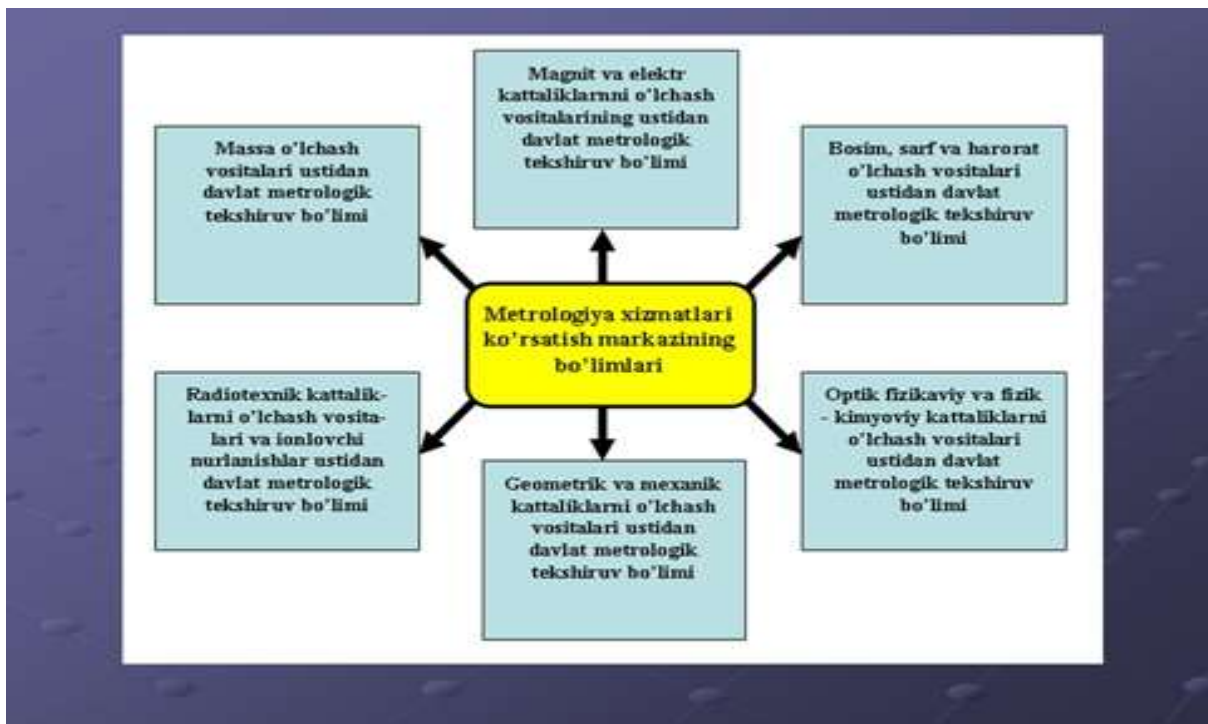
Magnit va elektr kattaliklarni o'lchash vositalarining ustidan davlat metrologik tekshiruv bo'limi

Massa o'lchash vositalari ustidan davlat metrologik tekshiruv bo'limi

Bosim, sarf va harorat o'lchash vositalari ustidan davlat metrologik tekshiruv bo'limi

Metrologiya xizmatlari ko'rsatish markazining bo'limlari

Radiotexnik kattaliklarni o'lchash vositalari va ionlovchi nurlanishlar ustidan davlat metrologik tekshiruv bo'limi

Optik fizikaviy va fizik - kimyoviy kattaliklarni o'lchash vositalari ustidan davlat metrologik tekshiruv bo'limi

Geometrik va mexanik kattaliklarni o'lchash vositalari ustidan davlat metrologik tekshiruv bo'limi